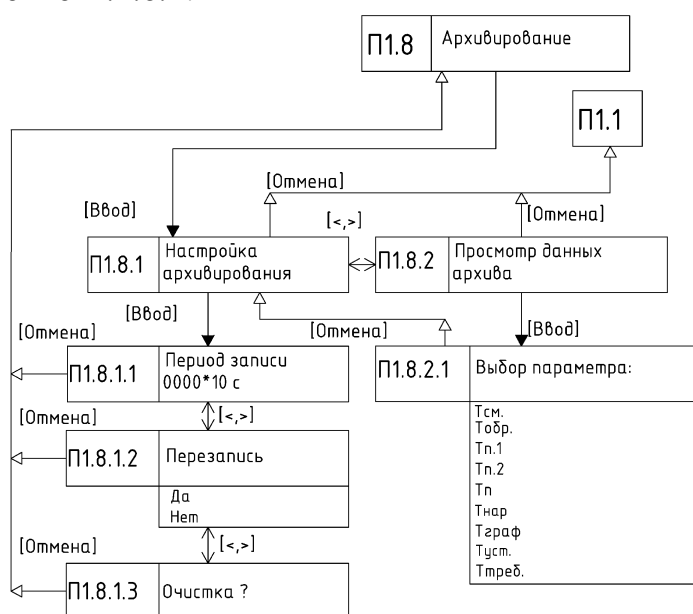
П1.8 Архивирование

П1.1

[Отмена]

[Ввод]

[<,>]

[Отмена]

П1.8.1 Настройка архивирования

П1.8.2 Просмотр данных архива

[Ввод]

[Отмена]

[Отмена]

[Ввод]

П1.8.1.1 Период записи 0000*10 с

П1.8.2.1 Выбор параметра:

Тсм.
Тобр.
Тп.1
Тп.2
Тп
Тнар
Тграф
Туст.
Ттреб.

[Отмена]

[<,>]

П1.8.1.2 Перезапись

Да
Нет

[Отмена]

[<,>]

П1.8.1.3 Очистка ?